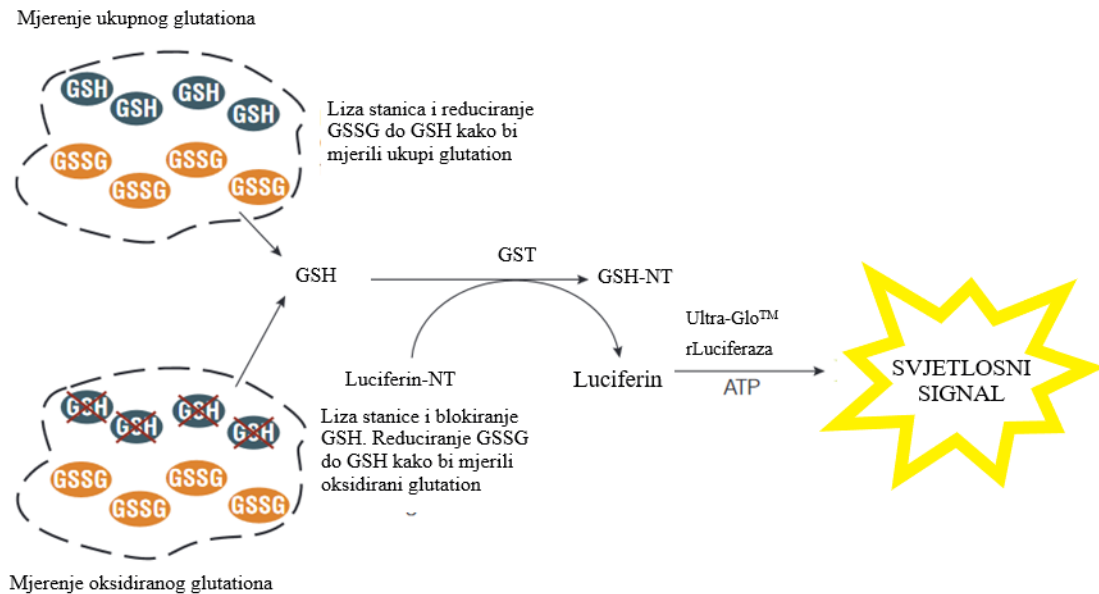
Mjerenje ukupnog glutationa

GSH GSH GSH GSH
GSSG GSSG GSSG GSSG

Liza stanica i reduciranje GSSG do GSH kako bi mjerili ukupi glutation

GSH

GST

GSH-NT

Ultra-Glo$^{TM}$
rLuciferaza

Luciferin-NT

Luciferin

ATP

SVJETLOSNI SIGNAL

GSH GSH GSH GSH
GSSG GSSG GSSG GSSG

Liza stanice i blokiranje GSH. Reduciranje GSSG do GSH kako bi mjerili oksidirani glutation

Mjerenje oksidiranog glutationa